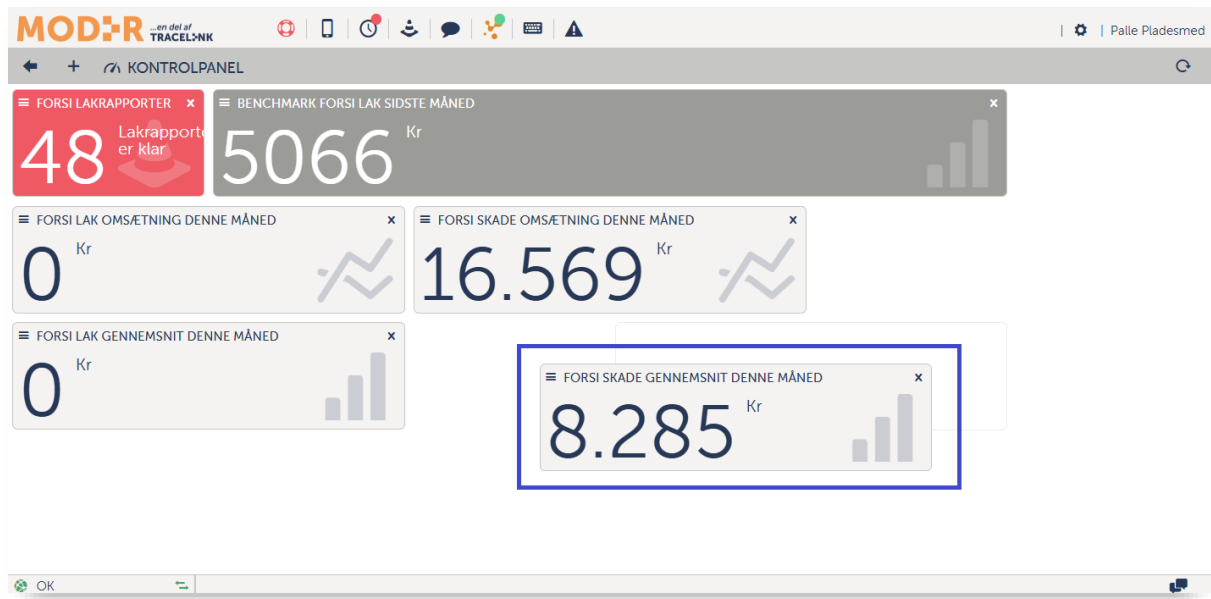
MODER ...en del af TRACELINK

| Palle Pladesmed

KONTROLPANEL

FORSI LAKRAPPORTER ×
48 Lakrapporte er klar

BENCHMARK FORSI LAK SIDSTE MÅNED ×
5066 Kr

FORSI LAK OMSÆTNING DENNE MÅNED ×
0 Kr

FORSI SKADE OMSÆTNING DENNE MÅNED ×
16.569 Kr

FORSI LAK GENNEMSNIT DENNE MÅNED ×
0 Kr

FORSI SKADE GENNEMSNIT DENNE MÅNED ×
8.285 Kr

OK